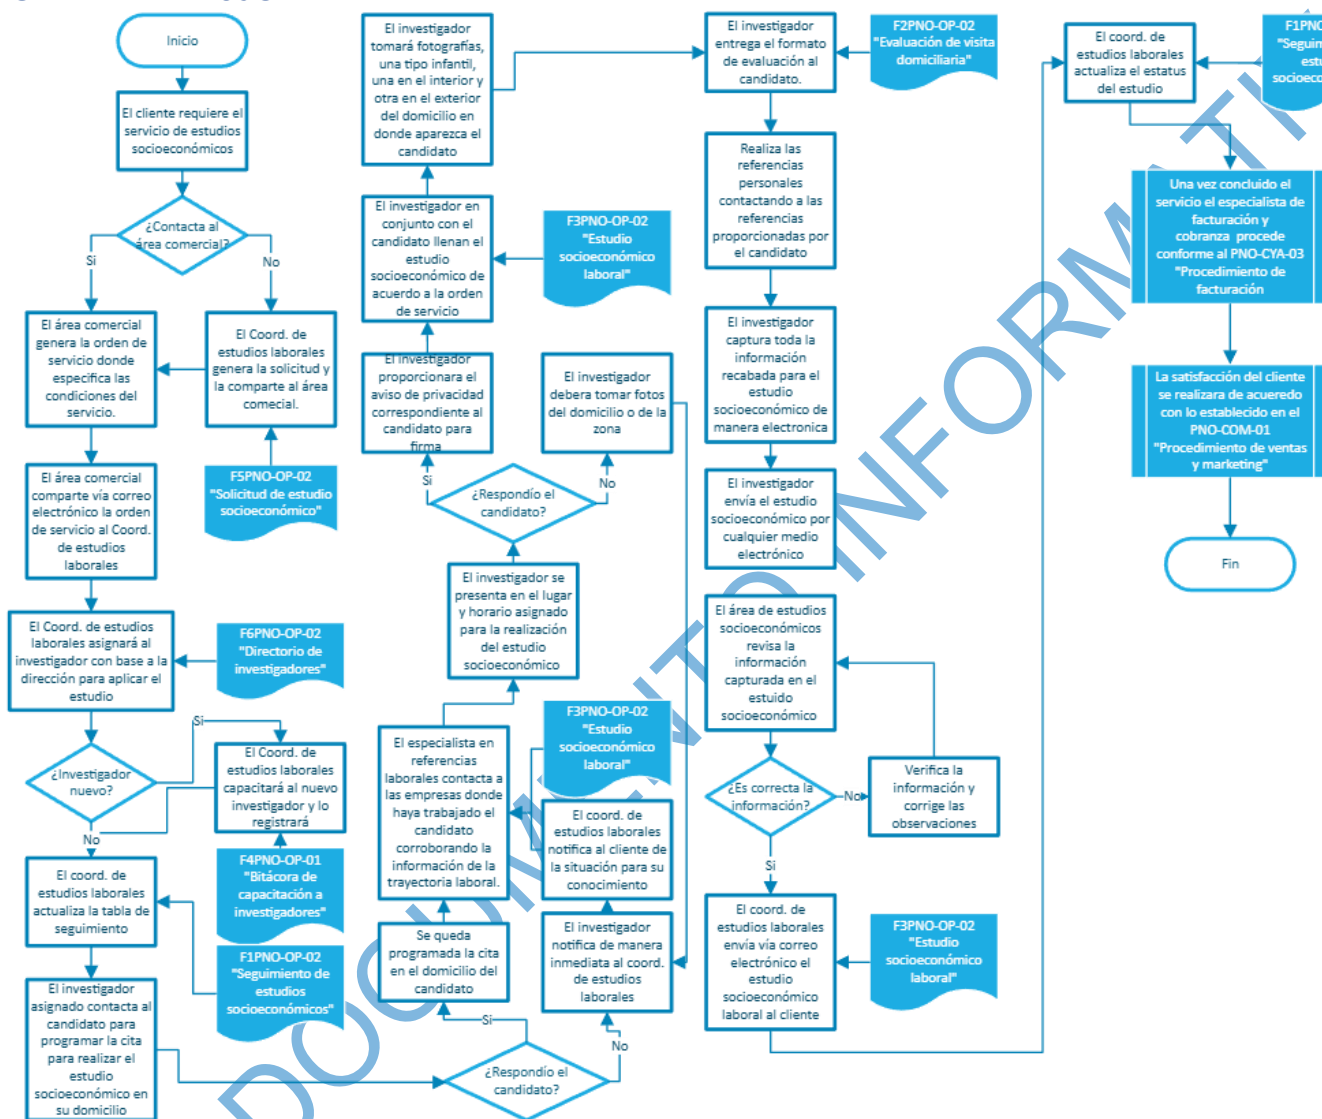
Inicio

El cliente requiere el servicio de estudios socioeconómicos

¿Contacta al área comercial?

Si

No

El área comercial genera la orden de servicio donde especifica las condiciones del servicio.

El Coord. de estudios laborales genera la solicitud y la comparte al área comecial.

F5PNO-OP-02 "Solicitud de estudio socioeconómico"

El área comercial comparte vía correo electrónico la orden de servicio al Coord. de estudios laborales

El Coord. de estudios laborales asignará al investigador con base a la dirección para aplicar el estudio

F6PNO-OP-02 "Directorio de investigadores"

¿Investigador nuevo?

Si

No

El Coord. de estudios laborales capacitará al nuevo investigador y lo registrará

F4PNO-OP-01 "Bitácora de capacitación a investigadores"

El coord. de estudios laborales actualiza la tabla de seguimiento

F1PNO-OP-02 "Seguimiento de estudios socioeconómicos"

El investigador asignado contacta al candidato para programar la cita para realizar el estudio socioeconómico en su domicilio

¿Respondió el candidato?

Si

No

Se queda programada la cita en el domicilio del candidato

El investigador notifica de manera inmediata al coord. de estudios laborales

El coord. de estudios laborales notifica al cliente de la situación para su conocimiento

F3PNO-OP-02 "Estudio socioeconómico laboral"

El especialista en referencias laborales contacta a las empresas donde haya trabajado el candidato corroborando la información de la trayectoria laboral.

El investigador se presenta en el lugar y horario asignado para la realización del estudio socioeconómico

¿Respondió el candidato?

Si

No

El investigador proporcionara el aviso de privacidad correspondiente al candidato para firma

El investigador debera tomar fotos del domicilio o de la zona

El investigador en conjunto con el candidato llenan el estudio socioeconómico de acuerdo a la orden de servicio

F3PNO-OP-02 "Estudio socioeconómico laboral"

El investigador tomará fotografías, una tipo infantil, una en el interior y otra en el exterior del domicilio en donde aparezca el candidato

El investigador entrega el formato de evaluación al candidato.

F2PNO-OP-02 "Evaluación de visita domiciliaria"

Realiza las referencias personales contactando a las referencias proporcionadas por el candidato

El investigador captura toda la información recabada para el estudio socioeconómico de manera electronica

El investigador envía el estudio socioeconómico por cualquier medio electrónico

El área de estudios socioeconómicos revisa la información capturada en el estuido socioeconómico

¿Es correcta la información?

No

Si

Verifica la información y corrige las observaciones

El coord. de estudios laborales envía vía correo electrónico el estudio socioeconómico laboral al cliente

F3PNO-OP-02 "Estudio socioeconómico laboral"

El coord. de estudios laborales actualiza el estatus del estudio

F1PNO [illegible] "Seguim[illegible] estu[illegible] socioec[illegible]

Una vez concluido el servicio el especialista de facturación y cobranza procede conforme al PNO-CYA-03 "Procedimiento de facturación

La satisfacción del cliente se realizara de acueredo con lo establecido en el PNO-COM-01 "Procedimiento de ventas y marketing"

Fin

DOCUMENTO INFORMATIVO